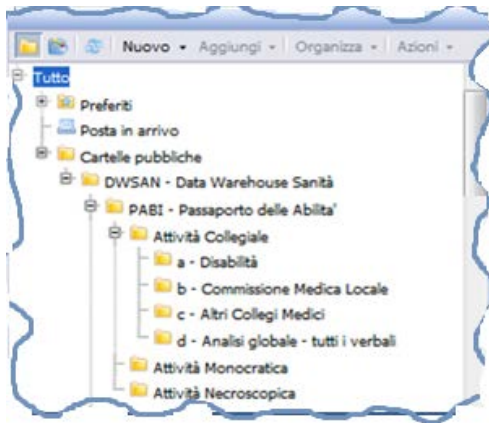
Nuovo ▾ Aggiungi ▾ Organizza ▾ Azioni ▾

Tutto
Preferiti
Posta in arrivo
Cartelle pubbliche
DWSAN - Data Warehouse Sanità
PABI - Passaporto delle Abilita'
Attività Collegiale
a - Disabilità
b - Commissione Medica Locale
c - Altri Collegi Medici
d - Analisi globale - tutti i verbali
Attività Monocratica
Attività Necroscopica